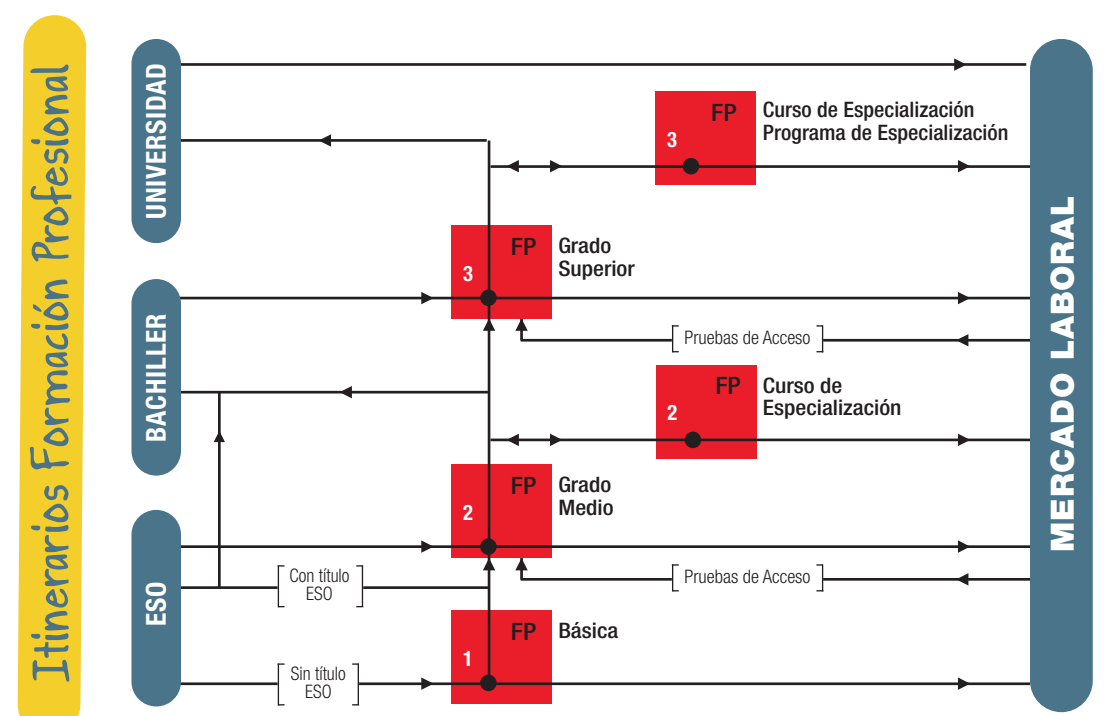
Itinerarios Formación Profesional

UNIVERSIDAD

BACHILLER

ESO

MERCADO LABORAL

FP 3 Curso de Especialización Programa de Especialización

FP 3 Grado Superior

Pruebas de Acceso

FP 2 Curso de Especialización

FP 2 Grado Medio

Con título ESO

Pruebas de Acceso

FP 1 Básica

Sin título ESO